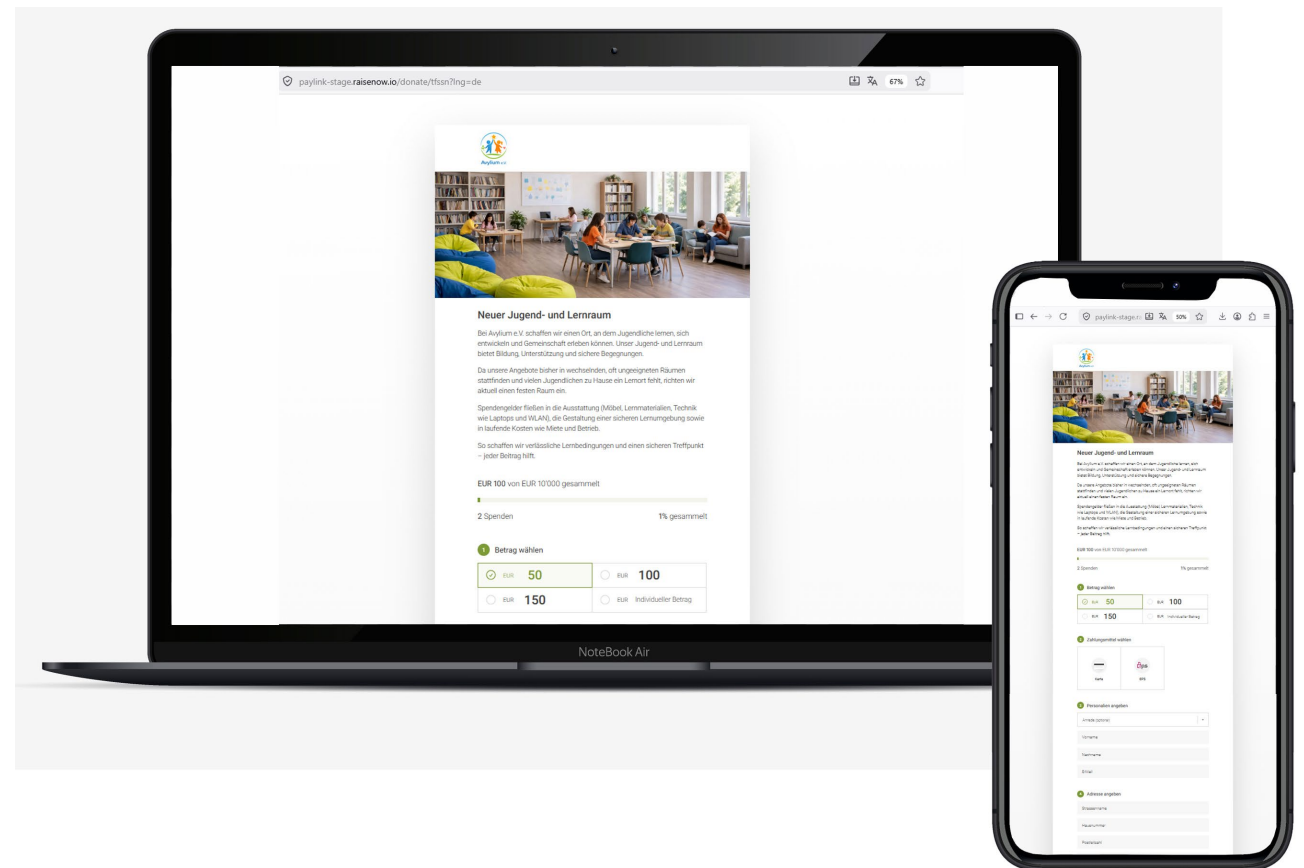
paylink-stage.raisenow.io/donate/tfssn?lng=de

67%

Avylium e.V.

Neuer Jugend- und Lernraum

Bei Avylium e.V. schaffen wir einen Ort, an dem Jugendliche lernen, sich entwickeln und Gemeinschaft erleben können. Unser Jugend- und Lernraum bietet Bildung, Unterstützung und sichere Begegnungen.

Da unsere Angebote bisher in wechselnden, oft ungeeigneten Räumen stattfinden und vielen Jugendlichen zu Hause ein Lernort fehlt, richten wir aktuell einen festen Raum ein.

Spendengelder fließen in die Ausstattung (Möbel, Lernmaterialien, Technik wie Laptops und WLAN), die Gestaltung einer sicheren Lernumgebung sowie in laufende Kosten wie Miete und Betrieb.

So schaffen wir verlässliche Lernbedingungen und einen sicheren Treffpunkt – jeder Beitrag hilft.

EUR 100 von EUR 10'000 gesammelt

2 Spenden

1% gesammelt

1 Betrag wählen

EUR 50

EUR 100

EUR 150

EUR Individueller Betrag

NoteBook Air

paylink-stage.r

50%

Neuer Jugend- und Lernraum

Bei Avylium e.V. schaffen wir einen Ort, an dem Jugendliche lernen, sich entwickeln und Gemeinschaft erleben können. Unser Jugend- und Lernraum bietet Bildung, Unterstützung und sichere Begegnungen.

Da unsere Angebote bisher in wechselnden, oft ungeeigneten Räumen stattfinden und vielen Jugendlichen zu Hause ein Lernort fehlt, richten wir aktuell einen festen Raum ein.

Spendengelder fließen in die Ausstattung (Möbel, Lernmaterialien, Technik wie Laptops und WLAN), die Gestaltung einer sicheren Lernumgebung sowie in laufende Kosten wie Miete und Betrieb.

So schaffen wir verlässliche Lernbedingungen und einen sicheren Treffpunkt – jeder Beitrag hilft.

EUR 100 von EUR 10'000 gesammelt

2 Spenden

1% gesammelt

1 Betrag wählen

EUR 50

EUR 100

EUR 150

EUR Individueller Betrag

2 Zahlungsmittel wählen

Karte

EPS

3 Personalien angeben

Anrede (optional)

Vorname

Nachname

Email

4 Adresse angeben

Strassenname

Hausnummer

Postleitzahl